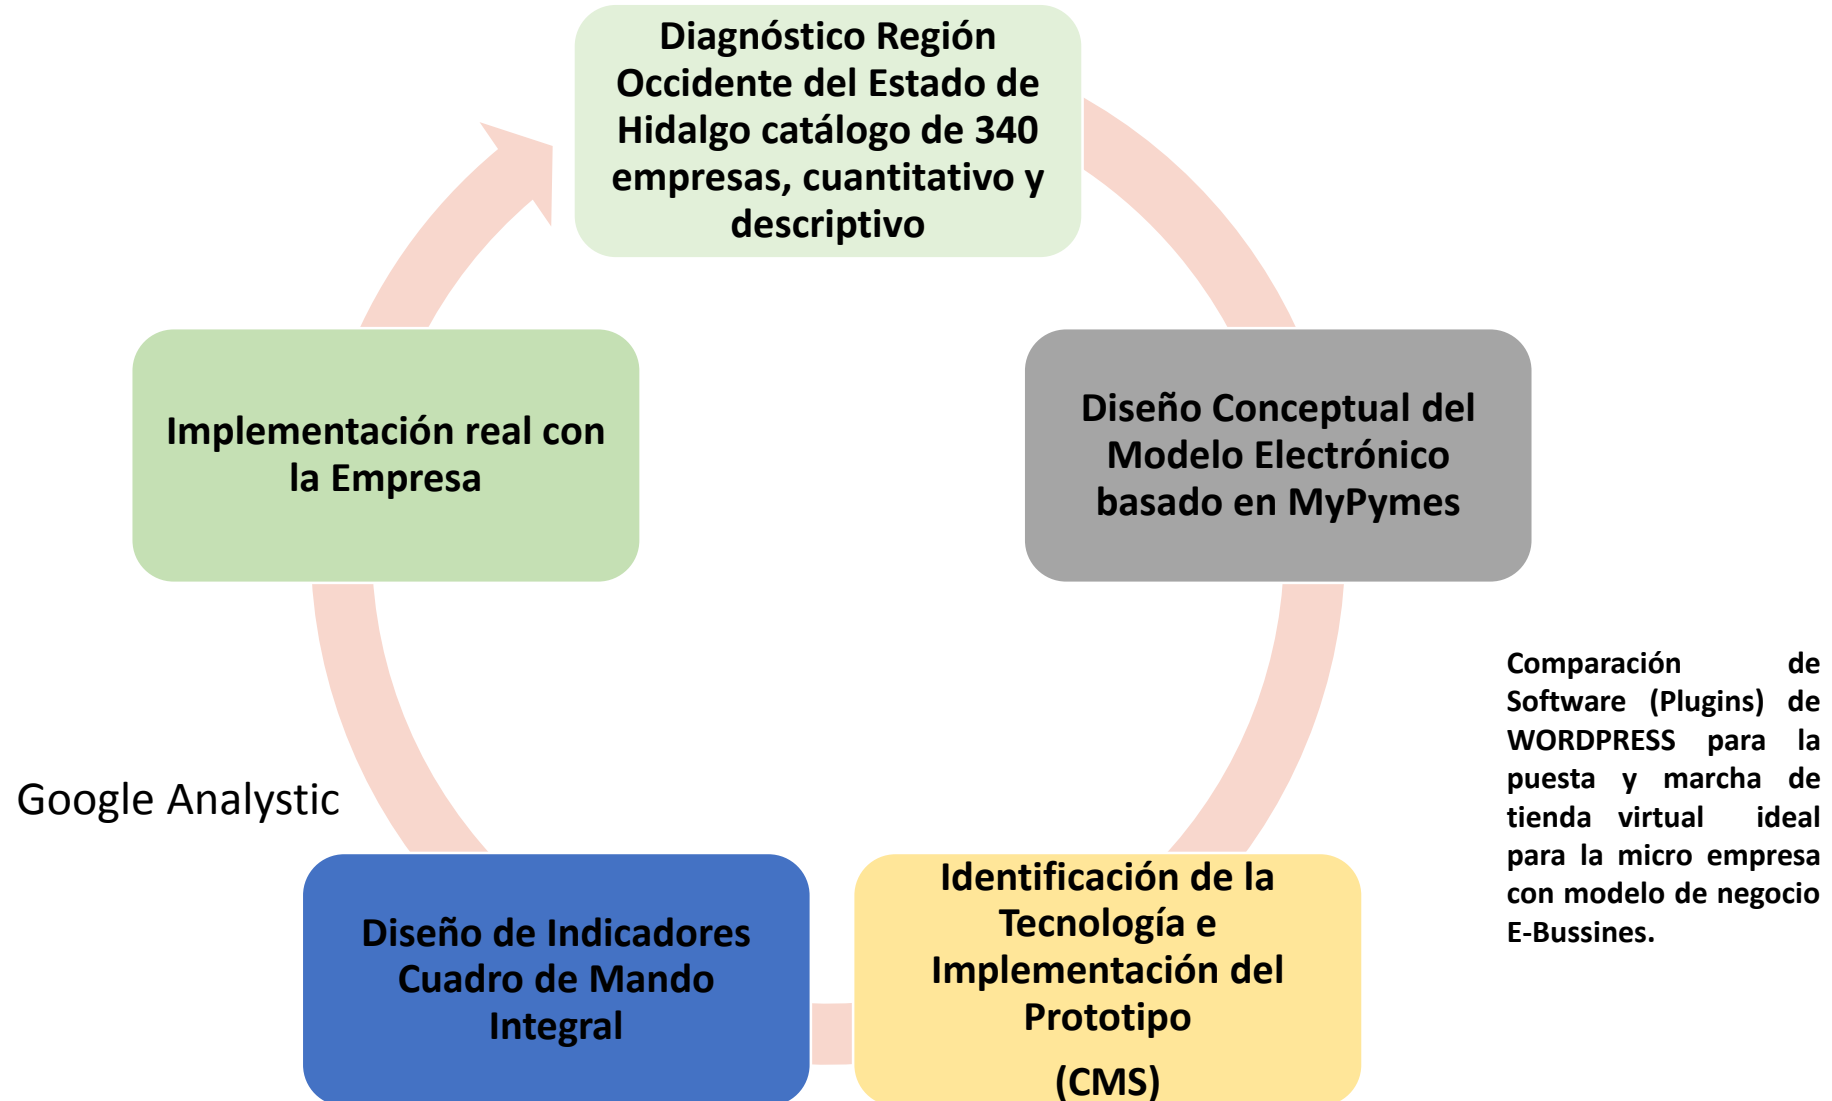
Diagnóstico Región Occidente del Estado de Hidalgo catálogo de 340 empresas, cuantitativo y descriptivo

Diseño Conceptual del Modelo Electrónico basado en MyPymes

Comparación de Software (Plugins) de WORDPRESS para la puesta y marcha de tienda virtual ideal para la micro empresa con modelo de negocio E-Bussines.

Identificación de la Tecnología e Implementación del Prototipo

(CMS)

Diseño de Indicadores Cuadro de Mando Integral

Google Analystic

Implementación real con la Empresa